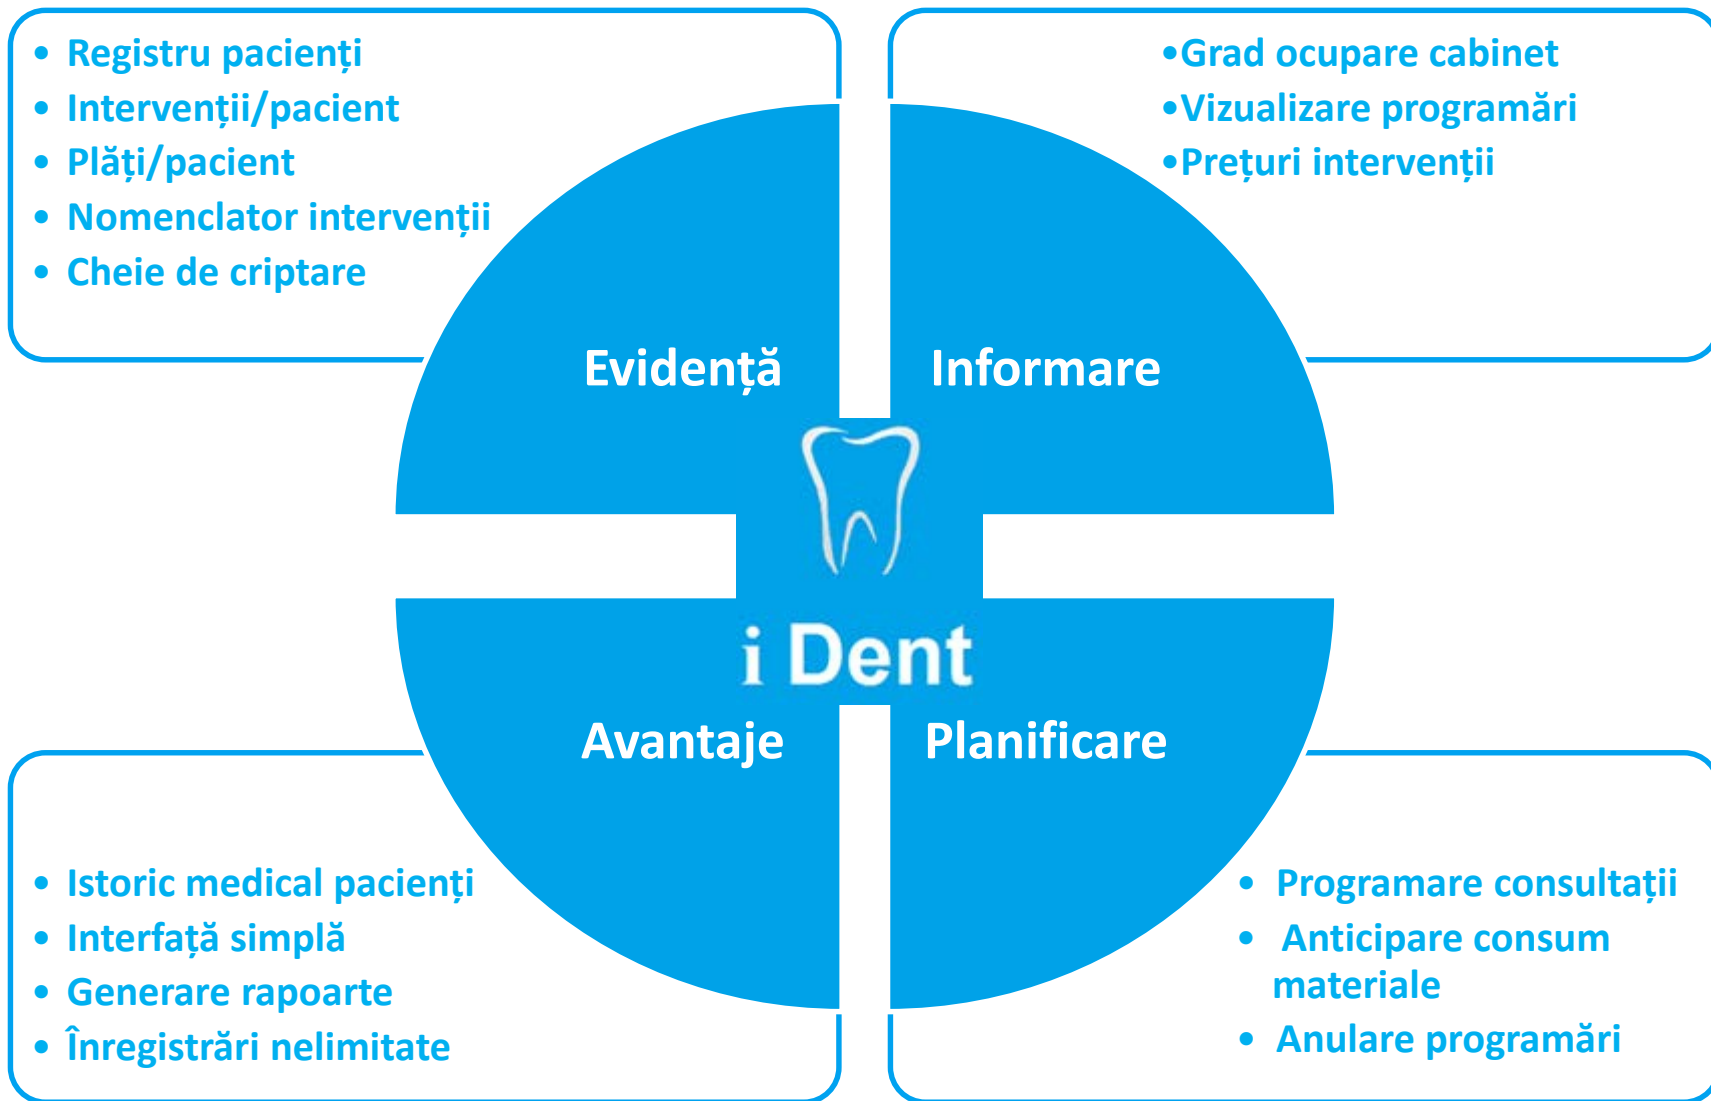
• Registru pacienți
• Intervenții/pacient
• Plăți/pacient
• Nomenclator intervenții
• Cheie de criptare

•Grad ocupare cabinet
•Vizualizare programări
•Prețuri intervenții

Evidență

Informare

i Dent

Avantaje

Planificare

• Istoric medical pacienți
• Interfață simplă
• Generare rapoarte
• Înregistrări nelimitate

• Programare consultații
• Anticipare consum materiale
• Anulare programări